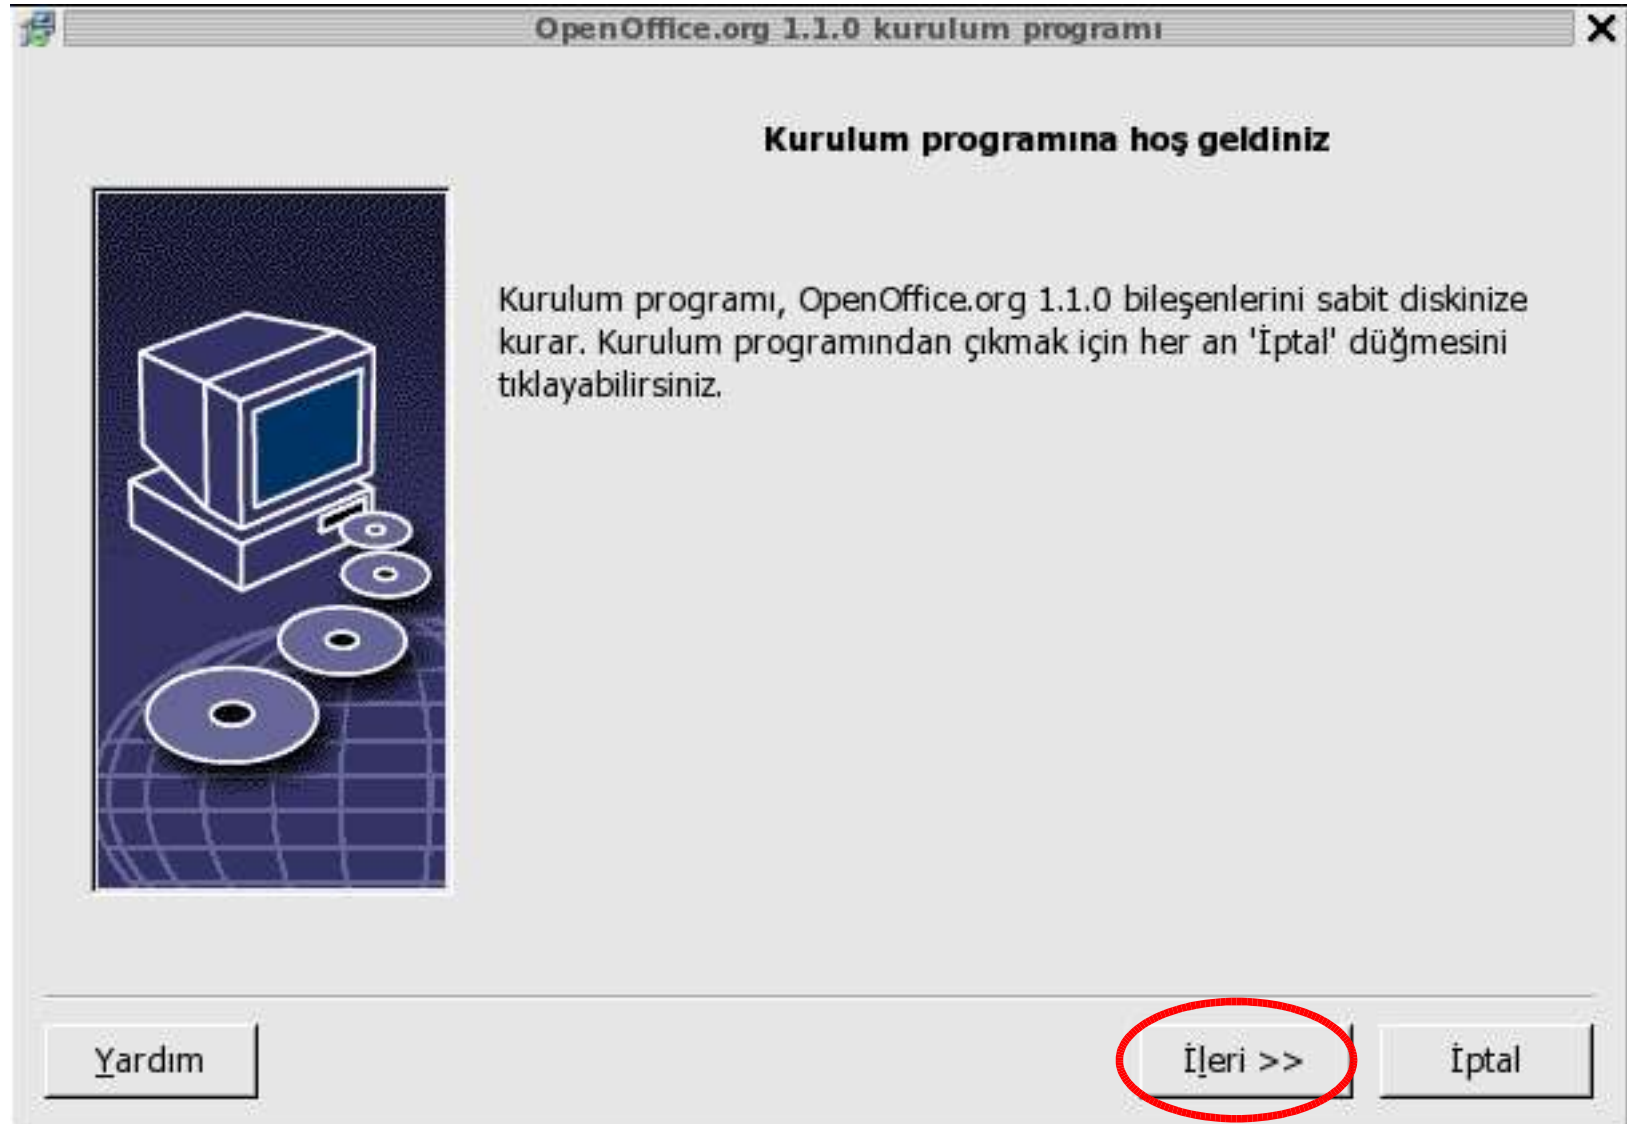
OpenOffice.org 1.1.0 kurulum programı

Kurulum programına hoş geldiniz

Kurulum programı, OpenOffice.org 1.1.0 bileşenlerini sabit diskinize kurar. Kurulum programından çıkmak için her an 'İptal' düğmesini tıklayabilirsiniz.

Yardım

İleri >>

İptal